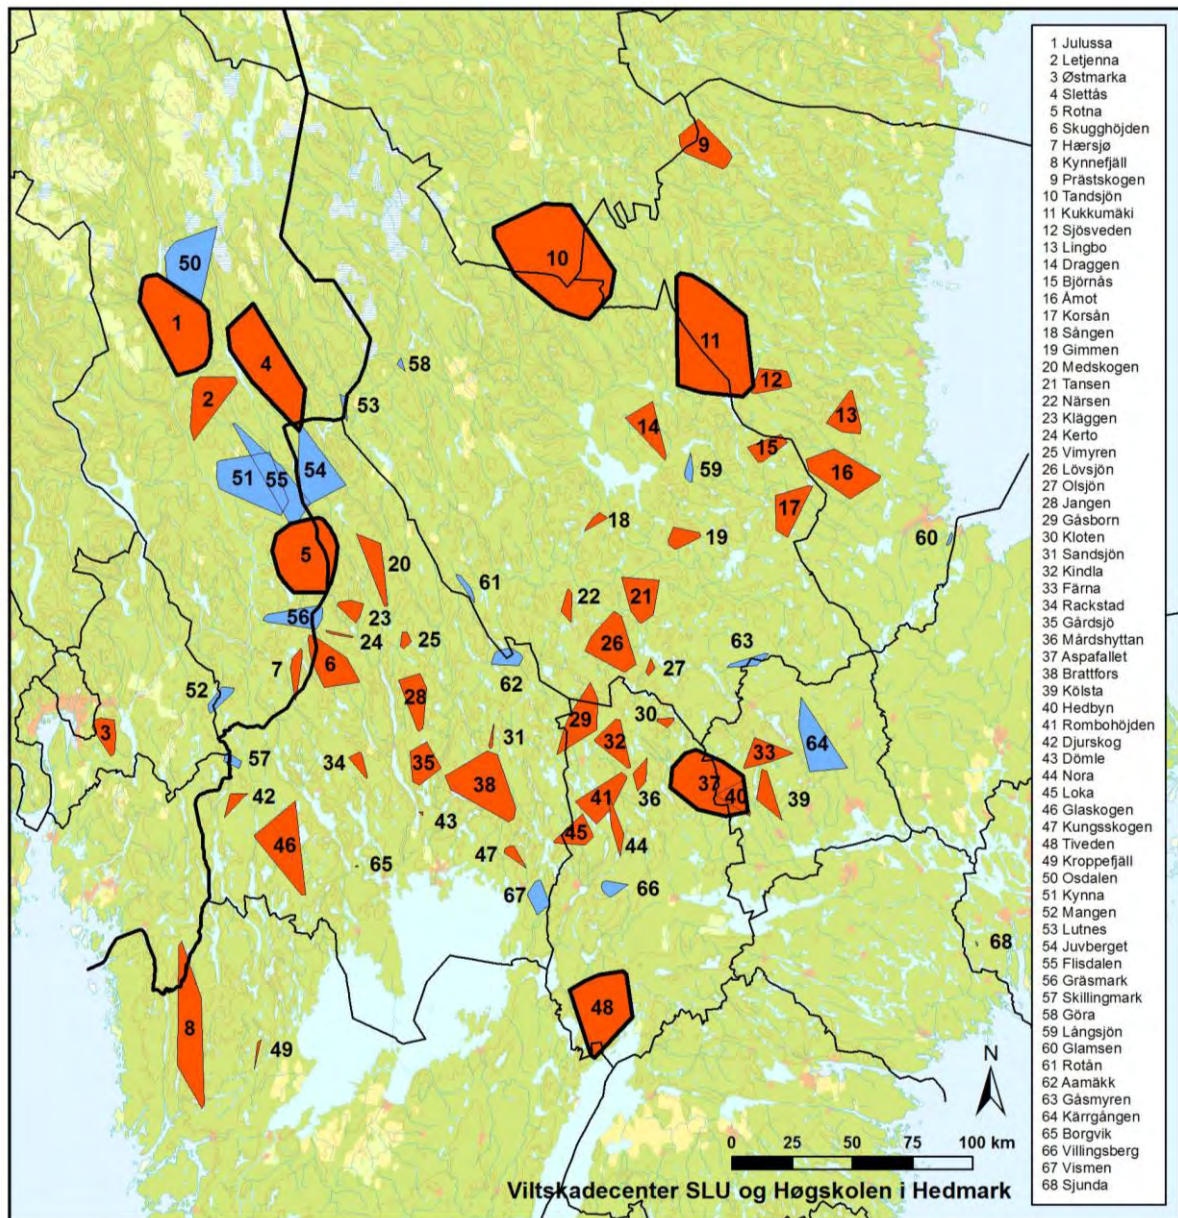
50
1
4
2
58
53
51
55
54
5
20
56
23
24
25
7
6
52
3
57
42
34
28
35
31
38
43
46
65
47
8
49
9
10
11
12
13
14
59
15
16
17
18
19
60
61
22
21
26
27
62
63
29
30
32
64
33
37
40
39
41
36
45
44
67
66
48
68

1 Julussa
2 Letjenna
3 Østmarka
4 Slettås
5 Rotna
6 Skugghöjden
7 Hærsjø
8 Kynnefjäll
9 Prästskogen
10 Tandsjön
11 Kukkumäki
12 Sjösveden
13 Lingbo
14 Draggen
15 Björnås
16 Åmot
17 Korsån
18 Sången
19 Gimmen
20 Medskogen
21 Tansen
22 Närsen
23 Kläggen
24 Kerto
25 Vimyren
26 Lövsjön
27 Olsjön
28 Jangen
29 Gåsborn
30 Kloten
31 Sandsjön
32 Kindla
33 Färna
34 Rackstad
35 Gårdsjö
36 Mårdshyttan
37 Aspafallet
38 Brattfors
39 Kölsta
40 Hedbyn
41 Rombohöjden
42 Djurskog
43 Dömle
44 Nora
45 Loka
46 Glaskogen
47 Kungsskogen
48 Tiveden
49 Kroppefjäll
50 Osdalen
51 Kynna
52 Mangen
53 Lutnes
54 Juvberget
55 Flisdalen
56 Gräsmark
57 Skillingmark
58 Göra
59 Långsjön
60 Glamsen
61 Rotån
62 Aamäkk
63 Gåsmyren
64 Kärrgången
65 Borgvik
66 Villingsberg
67 Vismen
68 Sjunda

N
0 25 50 75 100 km
Viltskadecenter SLU og Høgskolen i Hedmark